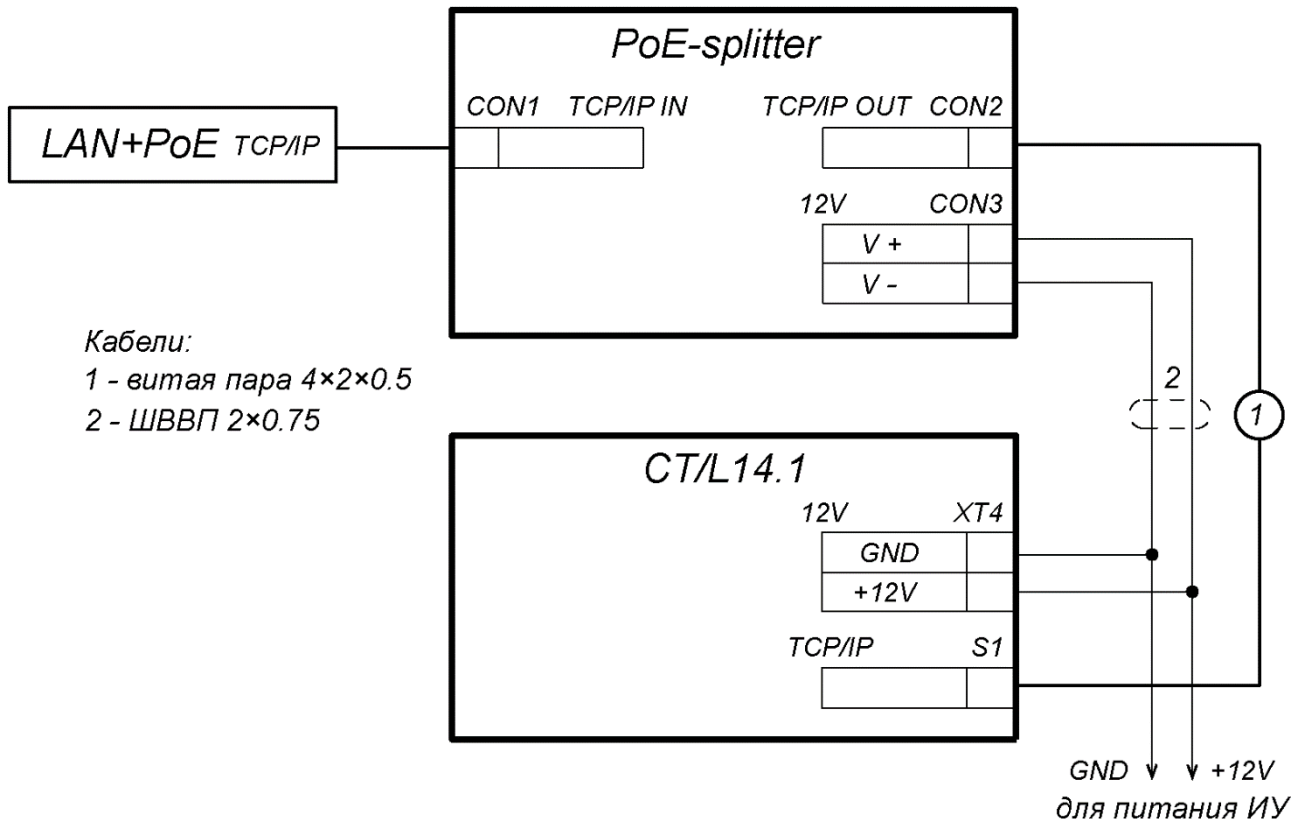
PoE-splitter

LAN+PoE TCP/IP

CON1 TCP/IP IN

TCP/IP OUT CON2

12V CON3

V +

V -

Кабели:
1 - витая пара 4×2×0.5
2 - ШВВП 2×0.75

2

1

CT/L14.1

12V XT4

GND

+12V

TCP/IP S1

GND +12V
для питания ИУ